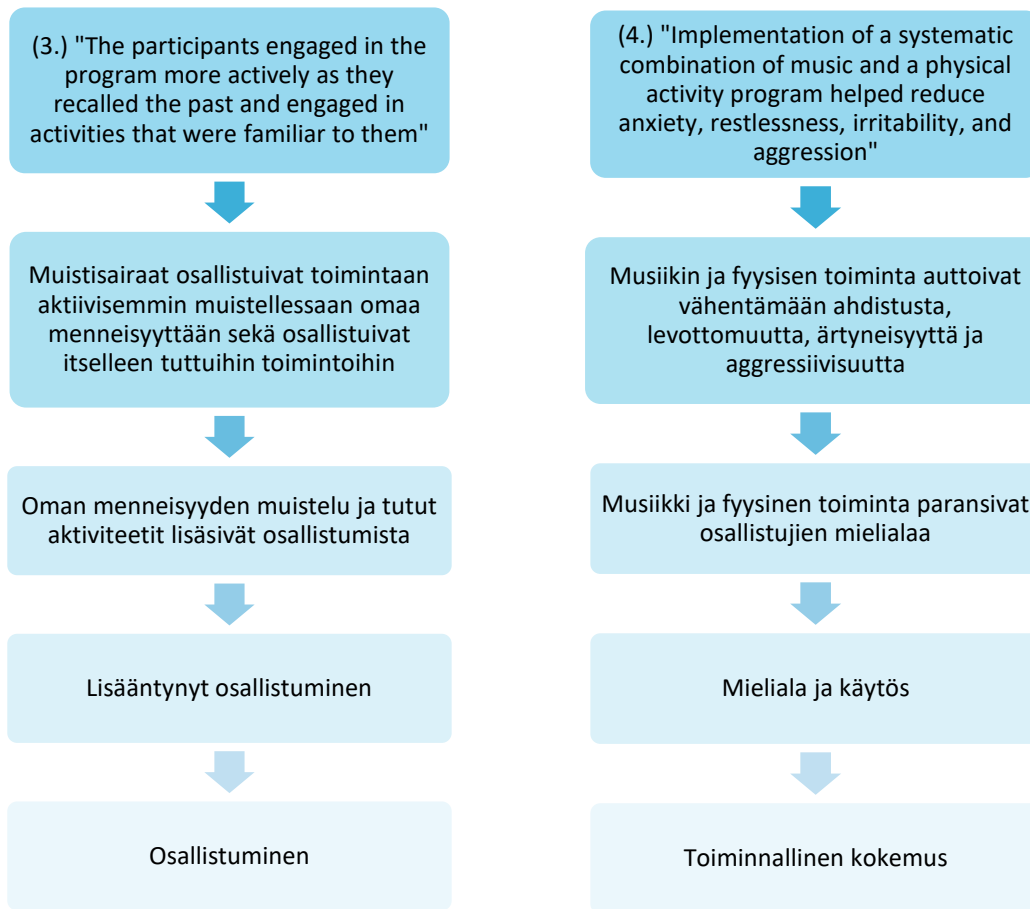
(3.) "The participants engaged in the program more actively as they recalled the past and engaged in activities that were familiar to them"

Muistisairaat osallistuivat toimintaan aktiivisemmin muistellessaan omaa menneisyyttään sekä osallistuivat itselleen tuttuihin toimintoihin

Oman menneisyyden muistelu ja tutut aktiviteetit lisäsivät osallistumista

Lisääntynyt osallistuminen

Osallistuminen

(4.) "Implementation of a systematic combination of music and a physical activity program helped reduce anxiety, restlessness, irritability, and aggression"

Musiikin ja fyysisen toiminta auttoivat vähentämään ahdistusta, levottomuutta, ärtyneisyyttä ja aggressiivisuutta

Musiikki ja fyysinen toiminta paransivat osallistujien mielialaa

Mieliala ja käytös

Toiminnallinen kokemus